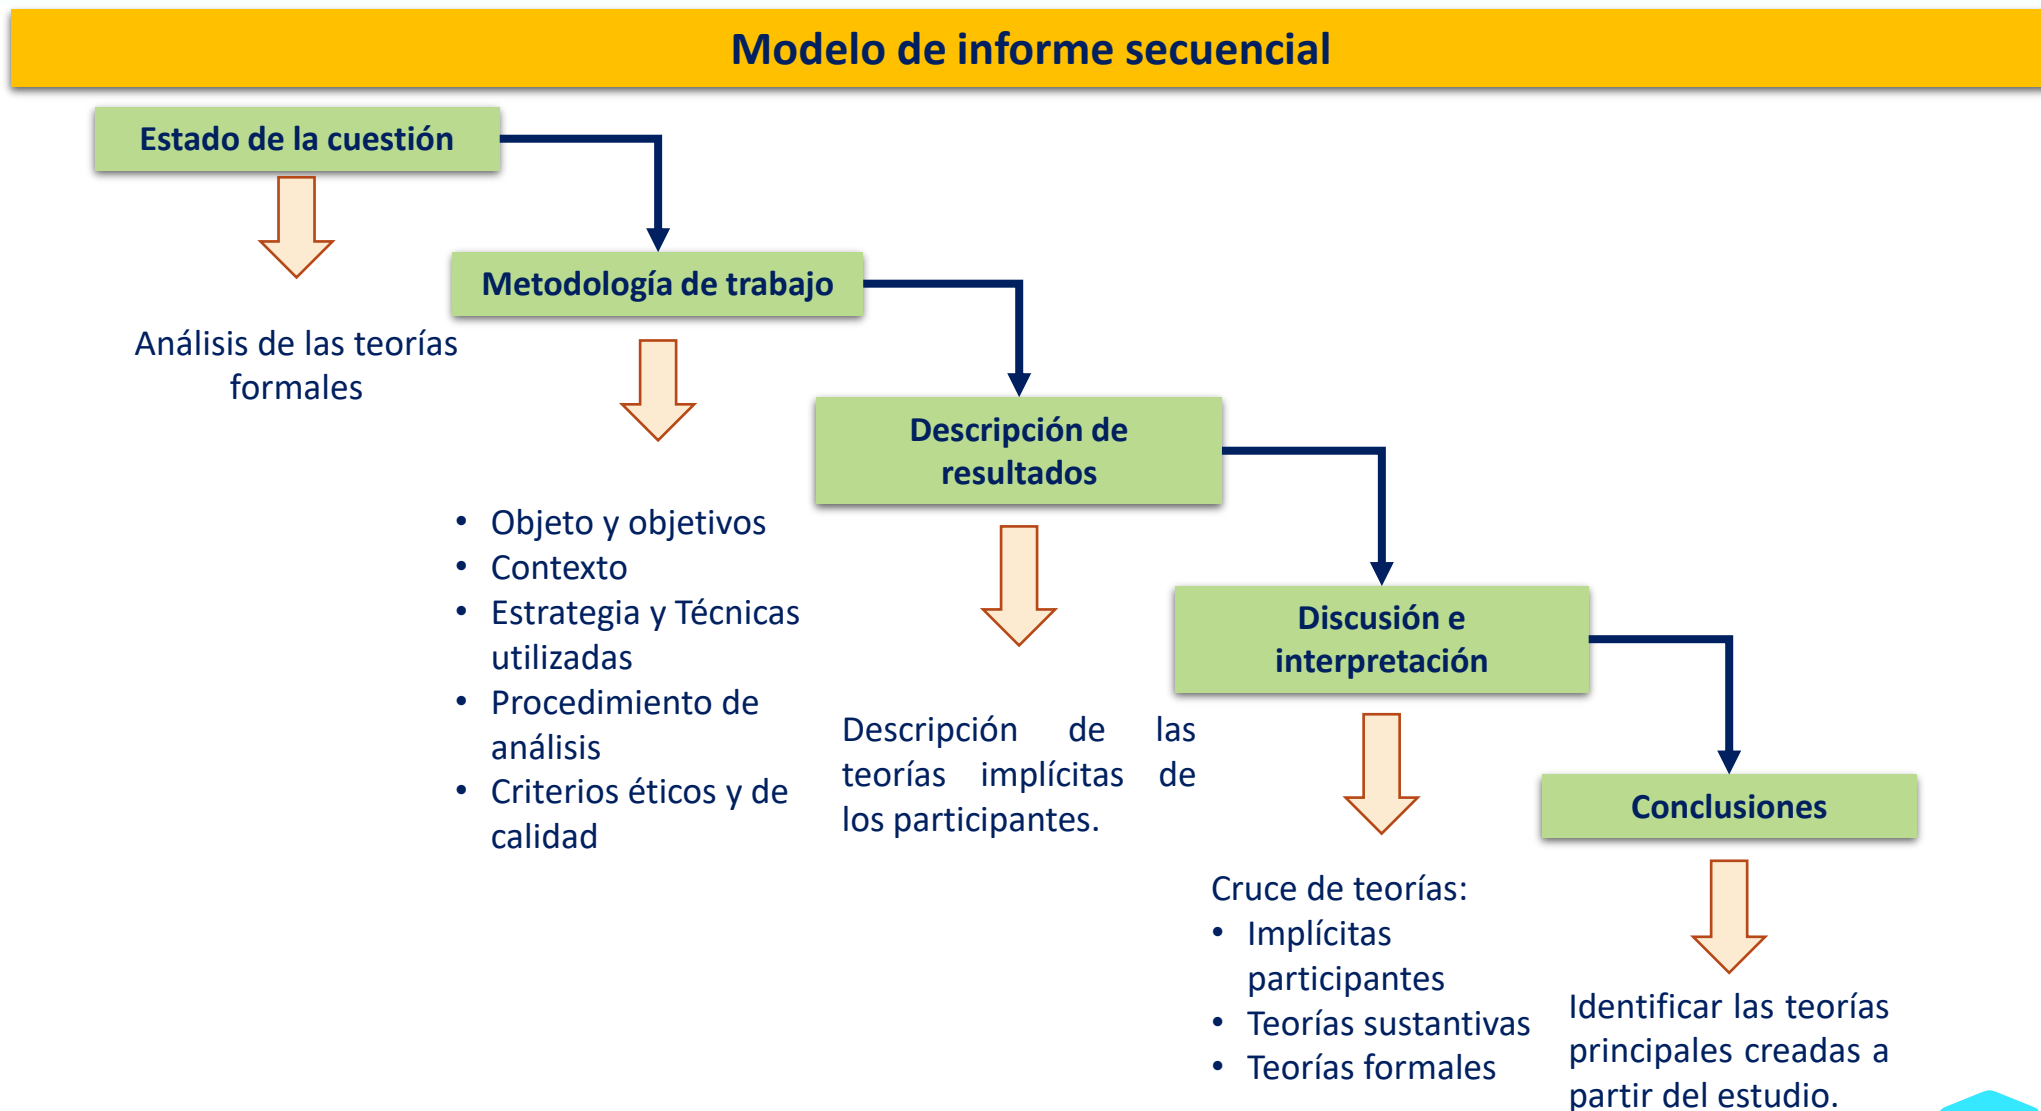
Modelo de informe secuencial

Estado de la cuestión

Análisis de las teorías formales

Metodología de trabajo

- Objeto y objetivos
- Contexto
- Estrategia y Técnicas utilizadas
- Procedimiento de análisis
- Criterios éticos y de calidad

Descripción de resultados

Descripción de las teorías implícitas de los participantes.

Discusión e interpretación

Cruce de teorías:
- Implícitas participantes
- Teorías sustantivas
- Teorías formales

Conclusiones

Identificar las teorías principales creadas a partir del estudio.